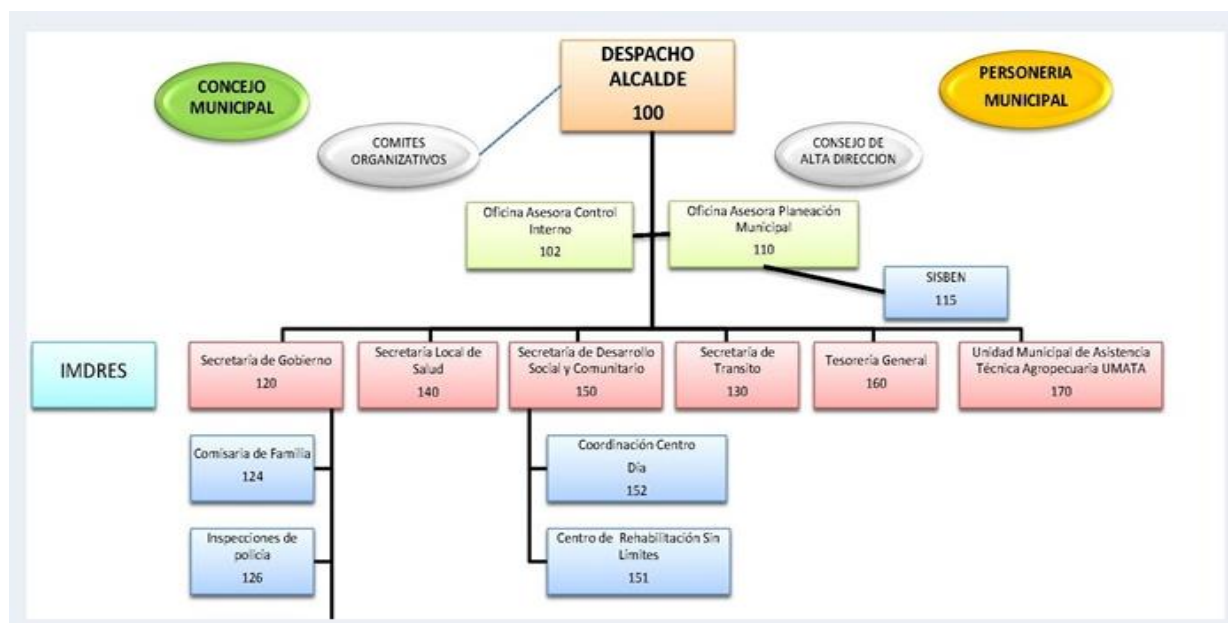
DESPACHO ALCALDE
100

CONCEJO MUNICIPAL

PERSONERIA MUNICIPAL

COMITES ORGANIZATIVOS

CONSEJO DE ALTA DIRECCION

Oficina Asesora Control Interno
102

Oficina Asesora Planeación Municipal
110

SISBEN
115

IMDRES

Secretaría de Gobierno
120

Secretaría Local de Salud
140

Secretaría de Desarrollo Social y Comunitario
150

Secretaría de Transito
130

Tesorería General
160

Unidad Municipal de Asistencia Técnica Agropecuaria UMATA
170

Comisaria de Familia
124

Inspecciones de policia
126

Coordinación Centro Día
152

Centro de Rehabilitación Sin Límites
151